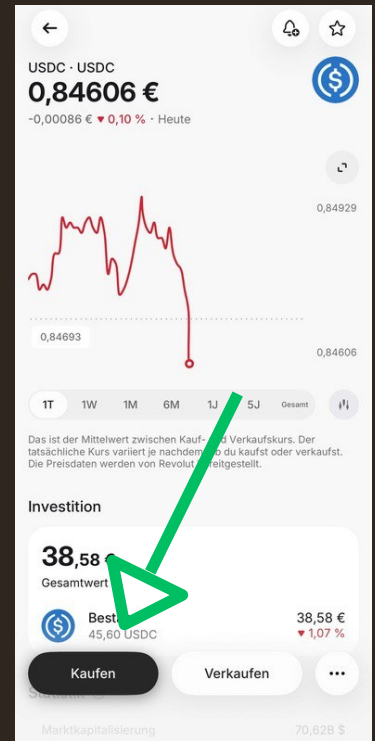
USDC · USDC
0,84606 €
-0,00086 € ▾ 0,10 % · Heute

0,84929

0,84693

0,84606

1T 1W 1M 6M 1J 5J Gesamt

Das ist der Mittelwert zwischen Kauf- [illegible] Verkaufskurs. Der tatsächliche Kurs variiert je nachdem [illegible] du kaufst oder verkaufst. Die Preisdaten werden von Revolut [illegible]reitgestellt.

Investition

38,58 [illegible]
Gesamtwert

Best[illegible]
45,60 USDC
38,58 €
▾ 1,07 %

Kaufen
Verkaufen

Statistik

Marktkapitalisierung
70,62B $